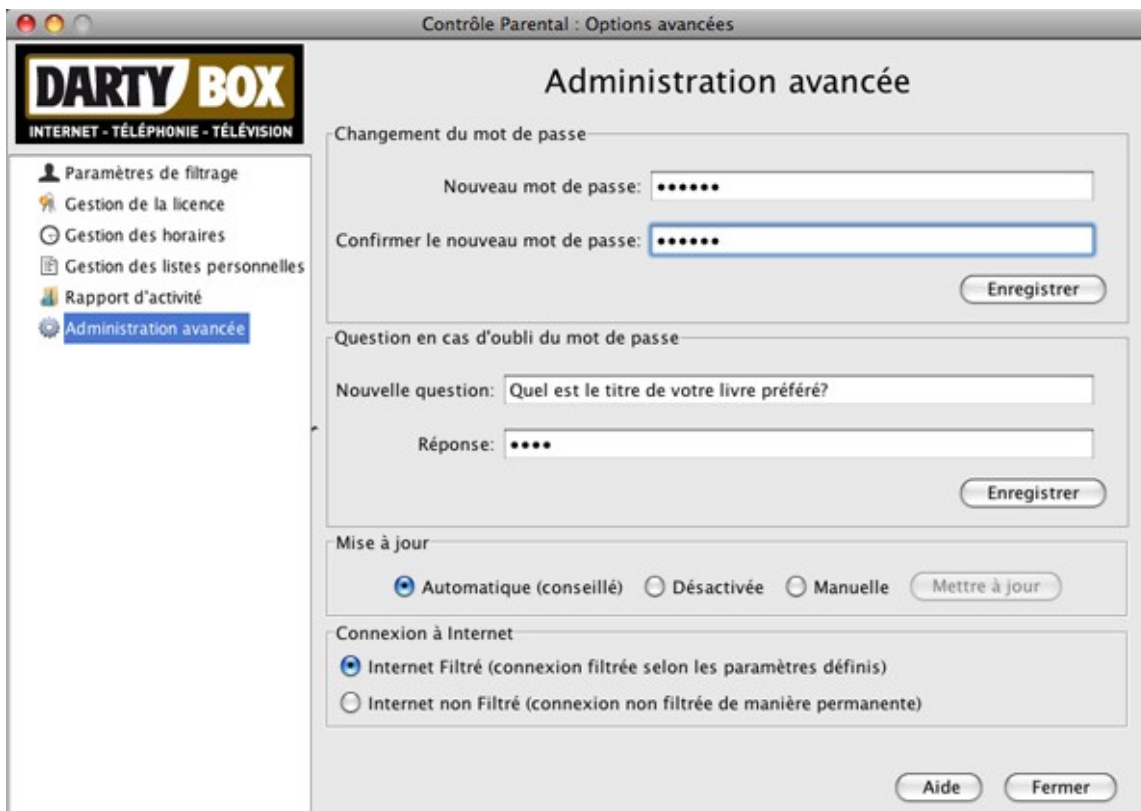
Contrôle Parental : Options avancées

DARTY BOX
INTERNET - TÉLÉPHONIE - TÉLÉVISION

Paramètres de filtrage
Gestion de la licence
Gestion des horaires
Gestion des listes personnelles
Rapport d'activité
Administration avancée

Administration avancée

Changement du mot de passe
Nouveau mot de passe: ••••••
Confirmer le nouveau mot de passe: ••••••
Enregistrer

Question en cas d'oubli du mot de passe
Nouvelle question: Quel est le titre de votre livre préféré?
Réponse: ••••
Enregistrer

Mise à jour
Automatique (conseillé) Désactivée Manuelle Mettre à jour

Connexion à Internet
Internet Filtré (connexion filtrée selon les paramètres définis)
Internet non Filtré (connexion non filtrée de manière permanente)

Aide Fermer